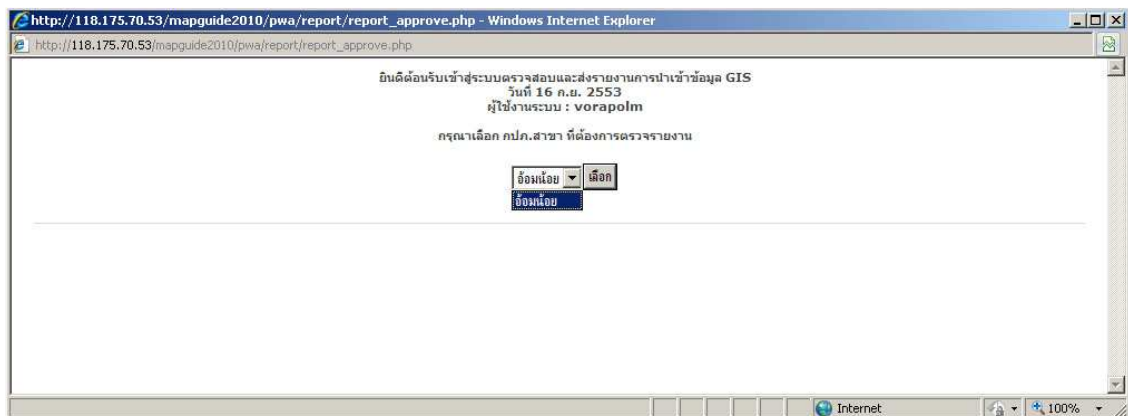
http://118.175.70.53/mapguide2010/pwa/report/report_approve.php - Windows Internet Explorer

http://118.175.70.53/mapguide2010/pwa/report/report_approve.php

ยินดีต้อนรับเข้าสู่ระบบตรวจสอบและส่งรายงานการนำเข้าข้อมูล GIS
วันที่ 16 ก.ย. 2553
ผู้ใช้งานระบบ : vorapolm

กรุณาเลือก กปภ.สาขา ที่ต้องการตรวจรายงาน

อ้อมน้อย เลือก
อ้อมน้อย

Internet
100%